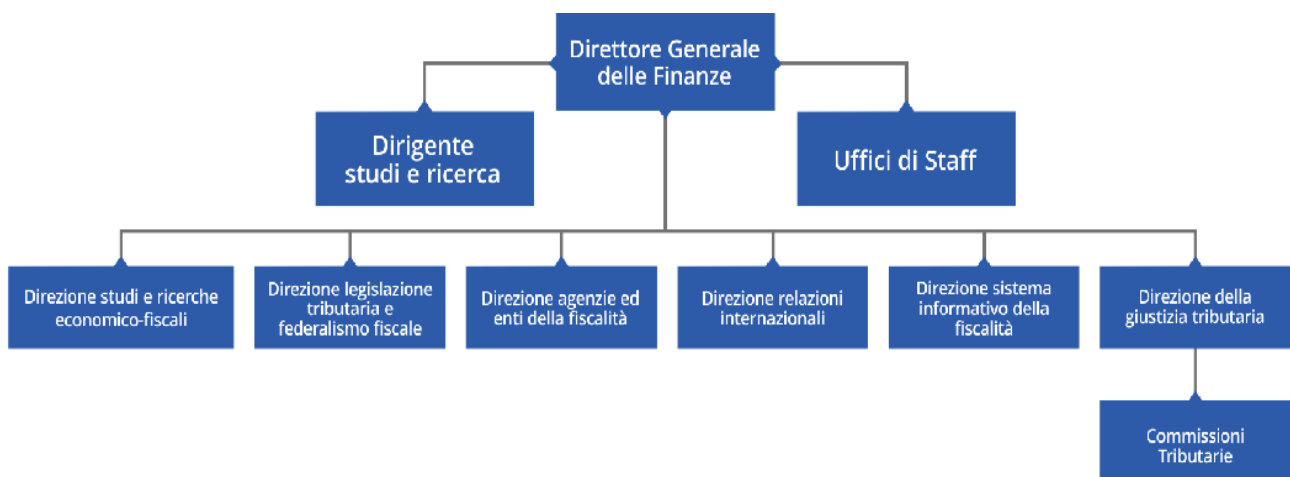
Direttore Generale delle Finanze

Dirigente studi e ricerca

Uffici di Staff

Direzione studi e ricerche economico-fiscali

Direzione legislazione tributaria e federalismo fiscale

Direzione agenzie ed enti della fiscalità

Direzione relazioni internazionali

Direzione sistema informativo della fiscalità

Direzione della giustizia tributaria

Commissioni Tributarie